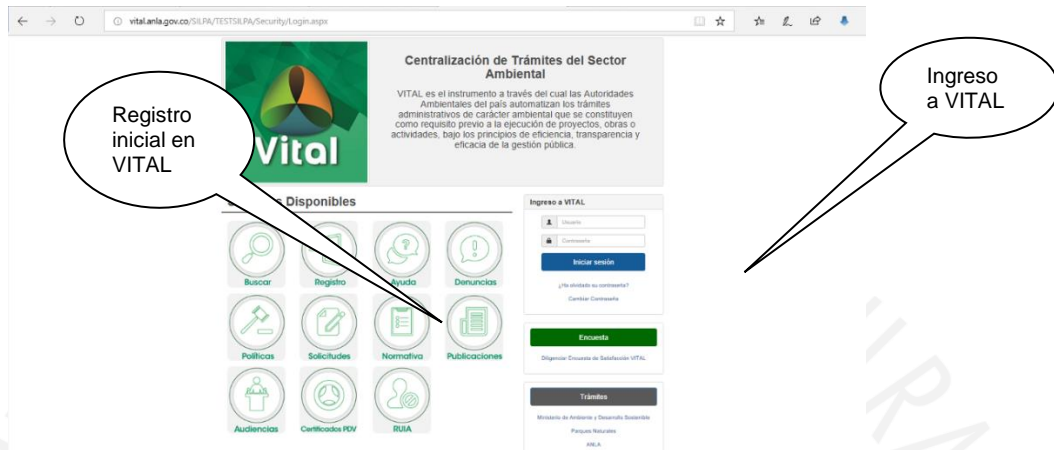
vital.anla.gov.co/SILPA/TESTSILPA/Security/Login.aspx

Vital

Centralización de Trámites del Sector Ambiental

VITAL es el instrumento a través del cual las Autoridades Ambientales del país automatizan los trámites administrativos de carácter ambiental que se constituyen como requisito previo a la ejecución de proyectos, obras o actividades, bajo los principios de eficiencia, transparencia y eficacia de la gestión pública.

Registro inicial en VITAL

Ingreso a VITAL

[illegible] Disponibles

Buscar
Registro
Ayuda
Denuncias
Políticas
Solicitudes
Normativa
Publicaciones
Audiencias
Certificados PDV
RUIA

Ingreso a VITAL
Usuario
Contraseña
Iniciar sesión
¿Ha olvidado su contraseña?
Cambiar Contraseña

Encuesta
Diligenciar Encuesta de Satisfacción VITAL

Trámites
Ministerio de Ambiente y Desarrollo Sostenible
Parques Naturales
ANLA